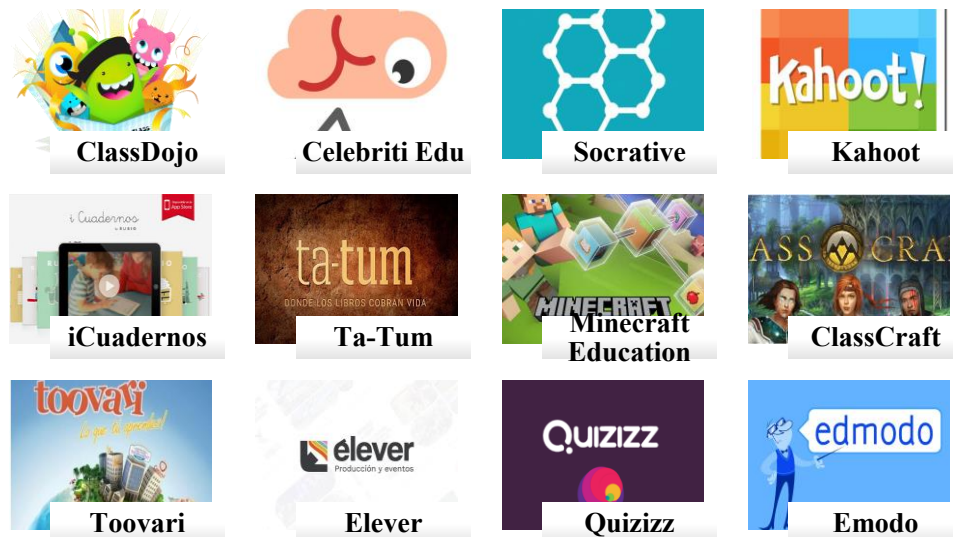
ClassDojo

Celebriti Edu

Socrative

Kahoot!

Kahoot

i Cuadernos by RUBIO

iCuadernos

ta-tum

DONDE LOS LIBROS COBRAN VIDA

Ta-Tum

MINECRAFT

Minecraft Education

ASS CRA

ClassCraft

toovari

Toovari

élever

Producción y eventos

Elever

QUIZIZZ

Quizizz

edmodo

Emodo